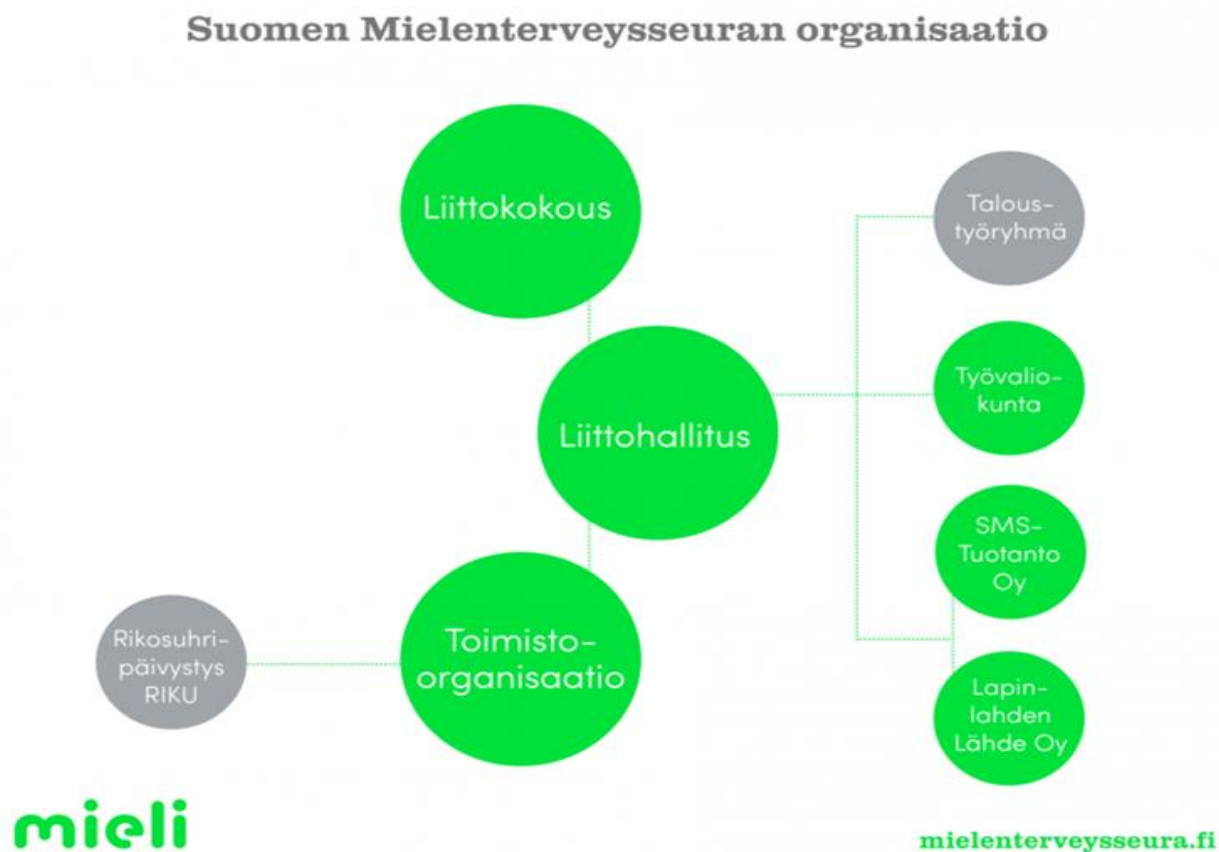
Suomen Mielenterveysseuran organisaatio

Liittokokous

Liittohallitus

Talous-työryhmä

Työvalio-kunta

SMS-Tuotanto Oy

Lapin-lahden Lähde Oy

Rikosuhri-päivystys RIKU

Toimisto-organisaatio

mieli

mielenterveysseura.fi